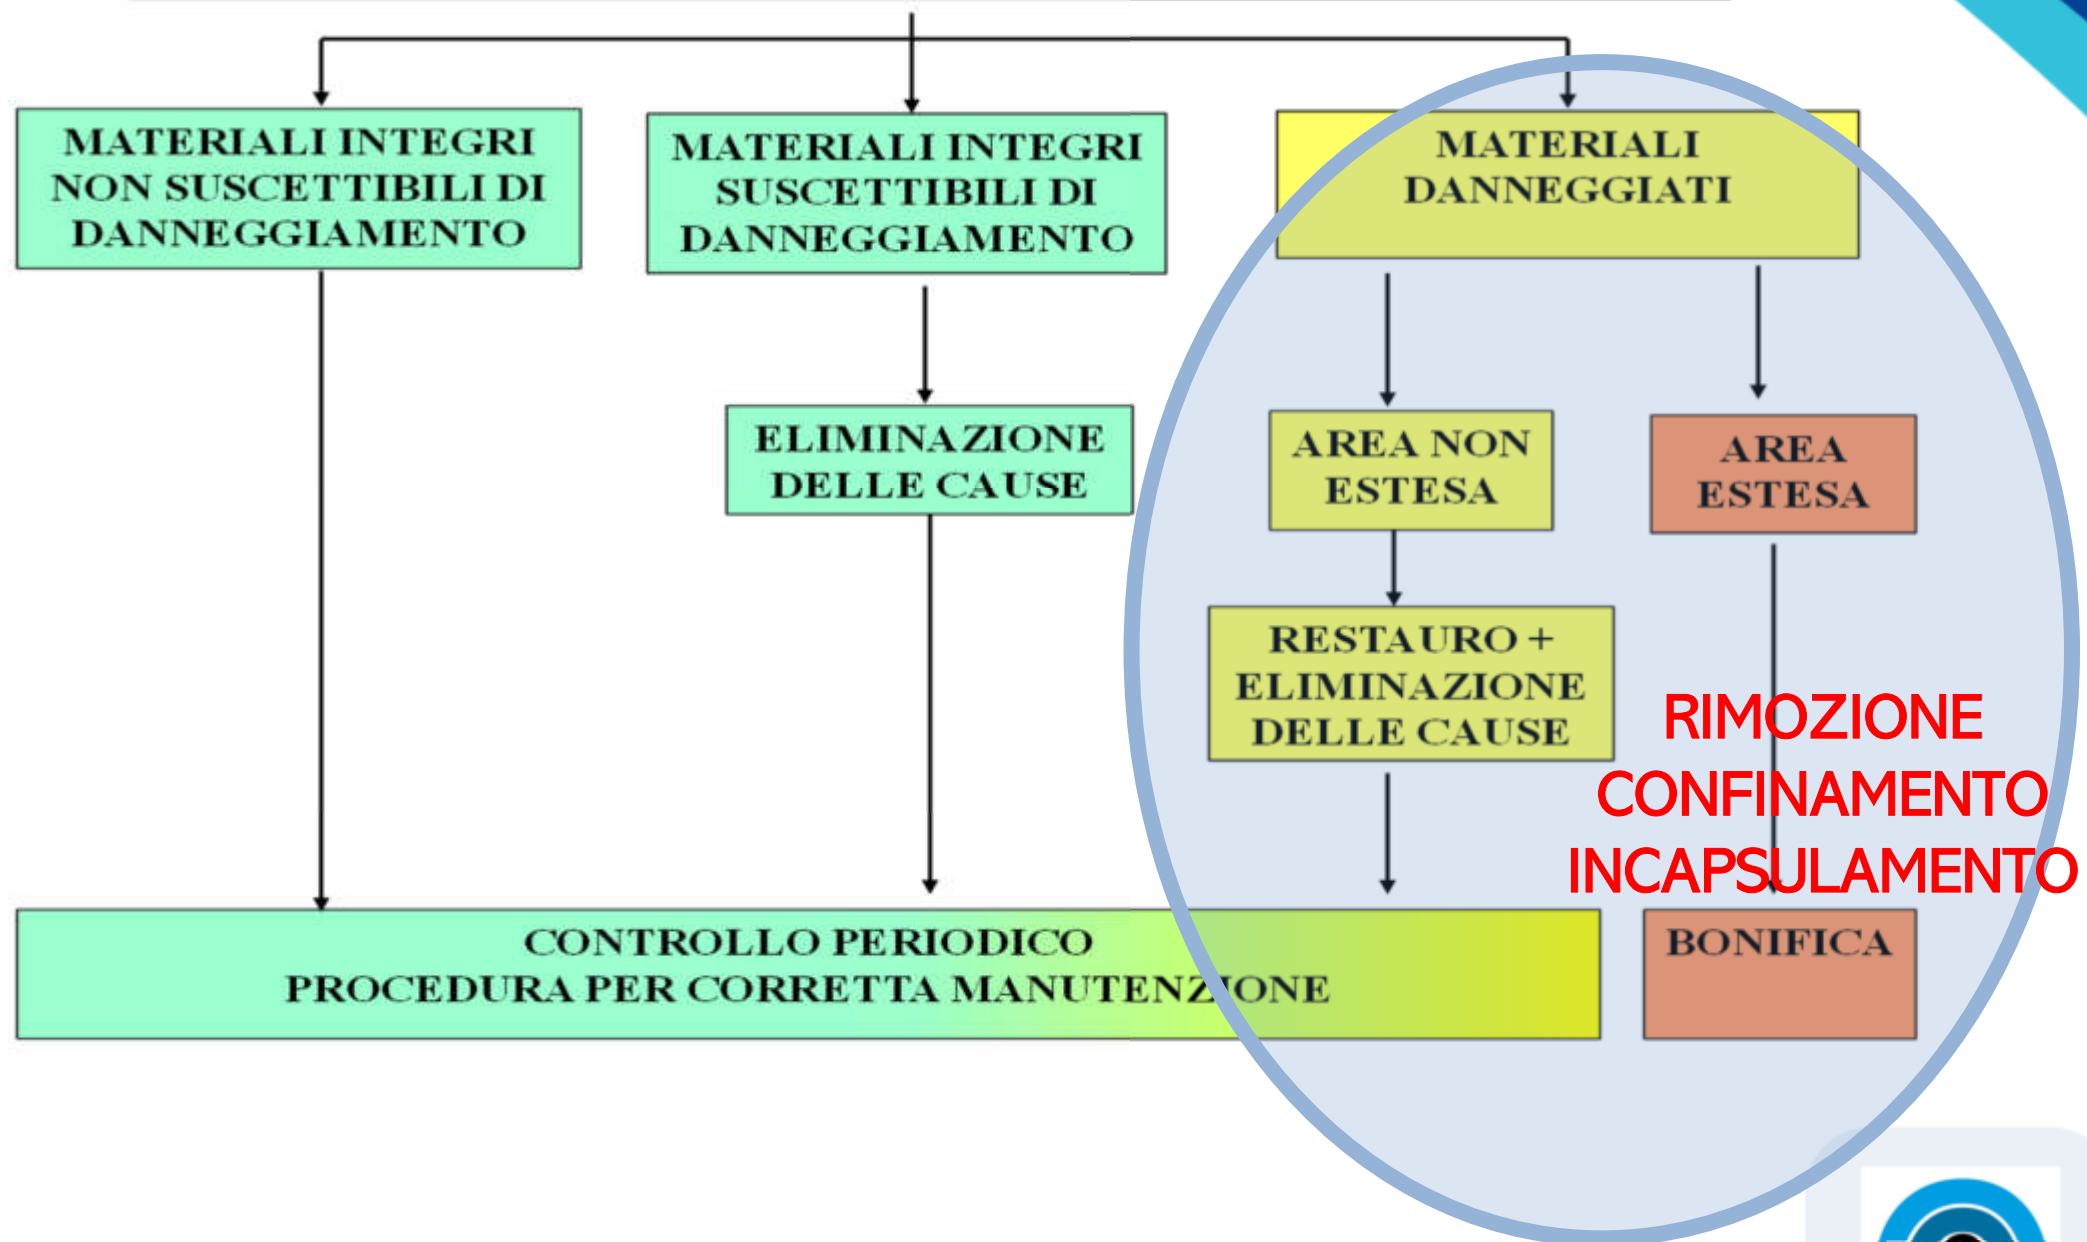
MATERIALI INTEGRI NON SUSCETTIBILI DI DANNEGGIAMENTO

MATERIALI INTEGRI SUSCETTIBILI DI DANNEGGIAMENTO

MATERIALI DANNEGGIATI

ELIMINAZIONE DELLE CAUSE

AREA NON ESTESA

AREA ESTESA

RESTAURO + ELIMINAZIONE DELLE CAUSE

RIMOZIONE
CONFINAMENTO
INCAPSULAMENTO

CONTROLLO PERIODICO
PROCEDURA PER CORRETTA MANUTENZIONE

BONIFICA